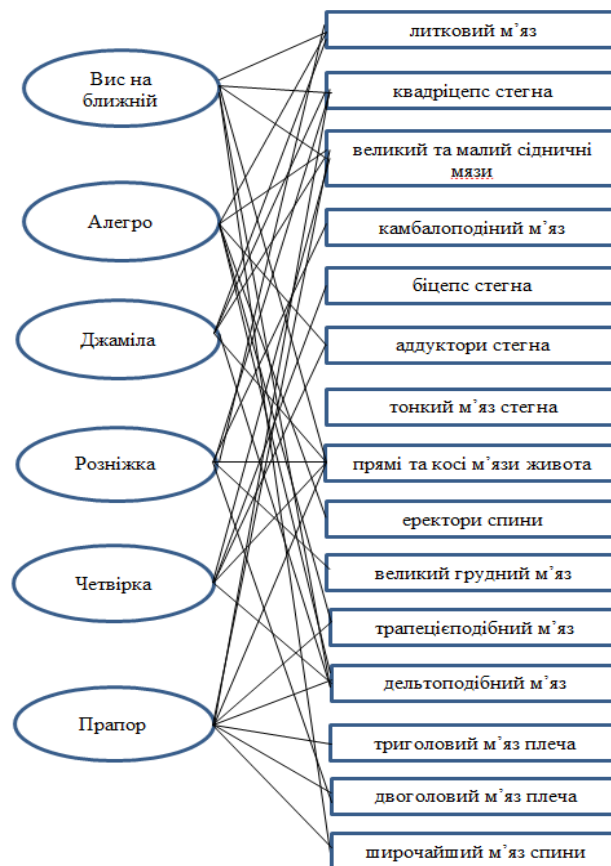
Вис на ближній

Алегро

Джаміла

Розніжка

Четвірка

Прапор

литковий м’яз

квадріцепс стегна

великий та малий сідничні мязи

камбалоподіний м’яз

біцепс стегна

аддуктори стегна

тонкий м’яз стегна

прямі та косі м’язи живота

еректори спини

великий грудний м’яз

трапецієподібний м’яз

дельтоподібний м’яз

триголовий м’яз плеча

двоголовий м’яз плеча

широчайший м’яз спини